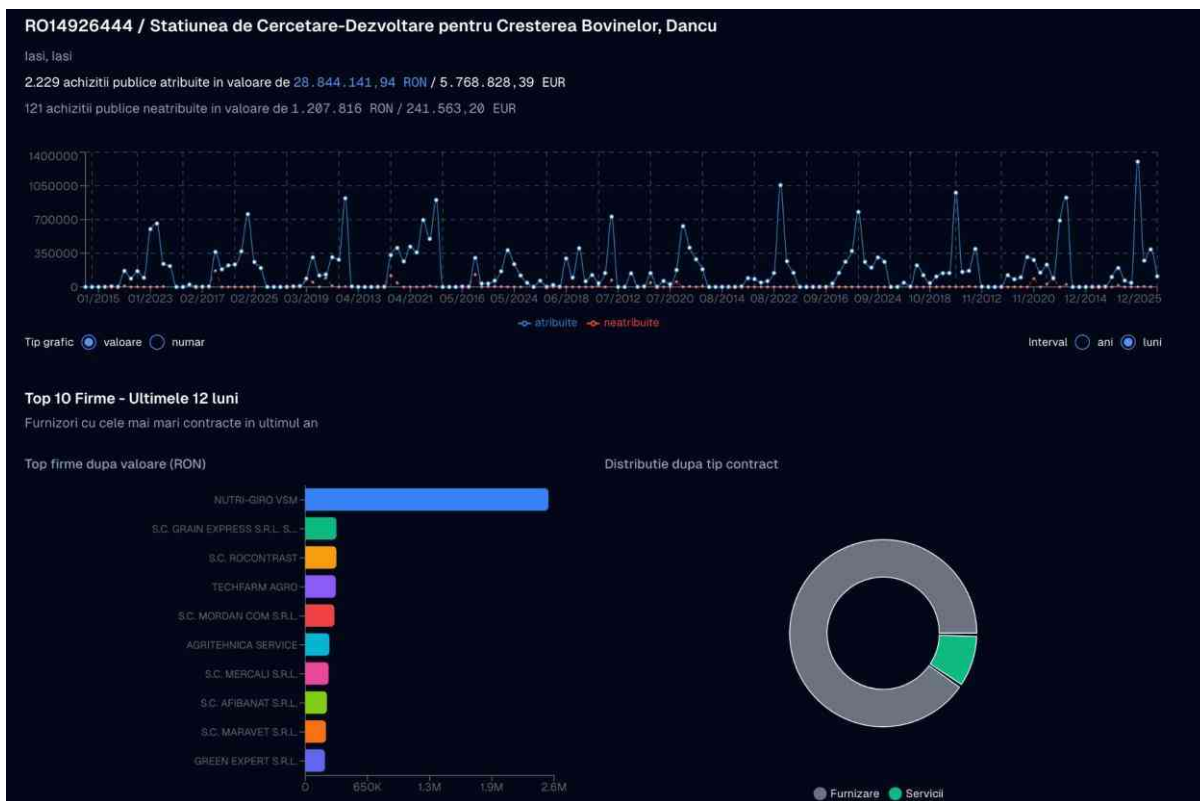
RO14926444 / Statiunea de Cercetare-Dezvoltare pentru Cresterea Bovinelor, Dancu

Iasi, Iasi

2.229 achizitii publice atribuite in valoare de 28.844.141,94 RON / 5.768.828,39 EUR

121 achizitii publice neatribuite in valoare de 1.207.816 RON / 241.563,20 EUR

1400000
1050000
700000
350000
0

01/2015 01/2023 02/2017 02/2025 03/2019 04/2013 04/2021 05/2016 05/2024 06/2018 07/2012 07/2020 08/2014 08/2022 09/2016 09/2024 10/2018 11/2012 11/2020 12/2014 12/2025

atribuite neatribuite

Tip grafic valoare numar

Interval ani luni

Top 10 Firme - Ultimele 12 luni

Furnizori cu cele mai mari contracte in ultimul an

Top firme dupa valoare (RON)

NUTRI-GIRO VSM
S.C. GRAIN EXPRESS S.R.L. S...
S.C. ROCONTRAST
TECHFARM AGRO
S.C. MORDAN COM S.R.L.
AGRITEHNICA SERVICE
S.C. MERCALI S.R.L.
S.C. AFIBANAT S.R.L.
S.C. MARAVET S.R.L.
GREEN EXPERT S.R.L.

0 650K 1.3M 1.9M 2.6M

Distributie dupa tip contract

Furnizare Servicii